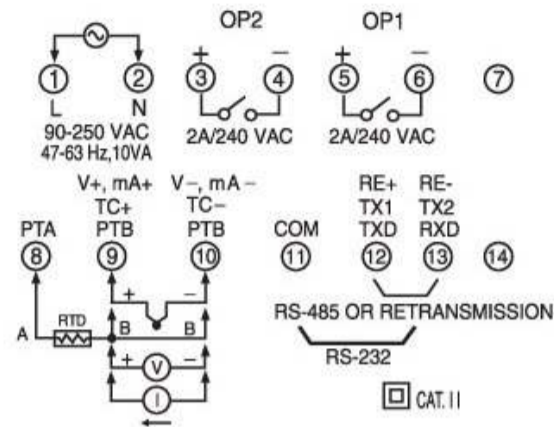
OP2 OP1

① ② ③ ④ ⑤ ⑥ ⑦

+ — + —

L N

90-250 VAC
47-63 Hz,10VA

2A/240 VAC 2A/240 VAC

V+, mA+
TC+
PTB

V−, mA −
TC−
PTB

RE+
TX1
TXD

RE-
TX2
RXD

PTA COM

⑧ ⑨ ⑩ ⑪ ⑫ ⑬ ⑭

+ −

A RTD B B

+ V −

I

RS-485 OR RETRANSMISSION

RS-232

CAT. II